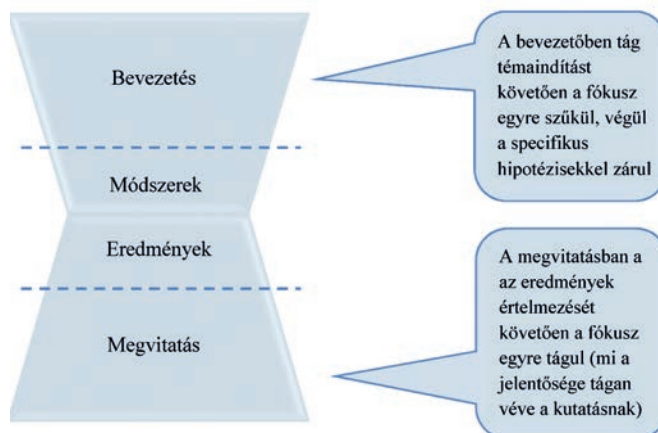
Bevezetés

Módszerek

Eredmények

Megvitatás

A bevezetőben tág témaindítást követően a fókusz egyre szűkül, végül a specifikus hipotézisekkel zárul

A megvitatásban a az eredmények értelmezését követően a fókusz egyre tágul (mi a jelentősége tágan véve a kutatásnak)